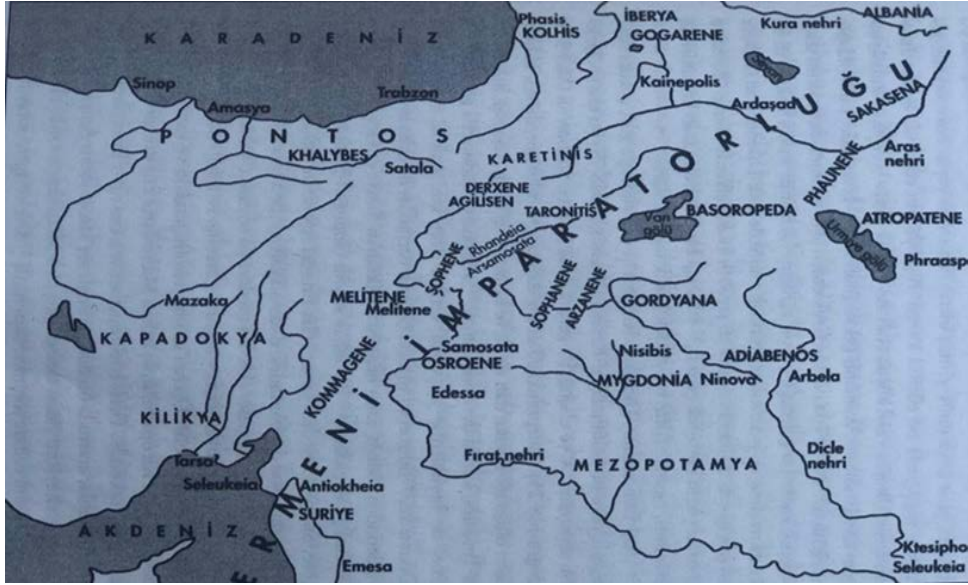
KARADENİZ
Sinop
Amasya
Trabzon
PONTOS
KHALYBES
Satala
Phasis
KOLHİS
İBERYA
GOGARENE
ALBANİA
Kura nehri
Kainepolis
Ardaşad
SAKASENA
Aras nehri
PHAUNENE
KARETİNİS
DERXENE
AGİLİSEN
TARONİTİS
Van gölü
BASOROPEDA
ATROPATENE
Urmiye gölü
Phraasp
SOPHENE
Rhandeia
Arsamosata
SOPHANENE
ARZANENE
GORDYANA
Mazaka
KAPADOKYA
MELİTENE
Melitene
Samosata
OSROENE
Nisibis
ADİABENOS
MYGDONİA
Ninova
Arbela
KOMMAGENE
Edessa
KİLİKYA
Tarsos
Seleukeia
Antiokheia
SURİYE
Fırat nehri
MEZOPOTAMYA
Dicle nehri
AKDENİZ
Emesa
Ktesipho
Seleukeia
ERMENİ İMPARATORLUĞU